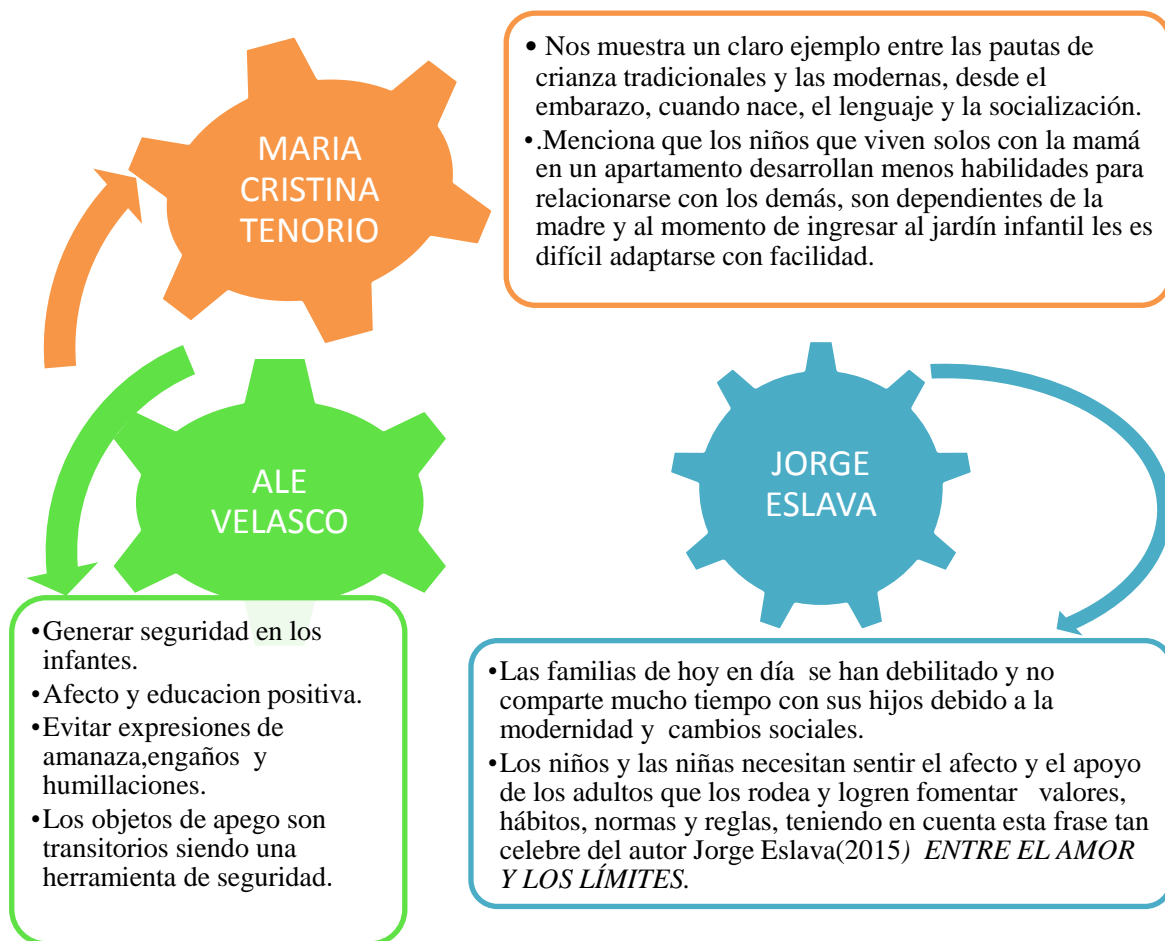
MARIA CRISTINA TENORIO

• Nos muestra un claro ejemplo entre las pautas de crianza tradicionales y las modernas, desde el embarazo, cuando nace, el lenguaje y la socialización.
• .Menciona que los niños que viven solos con la mamá en un apartamento desarrollan menos habilidades para relacionarse con los demás, son dependientes de la madre y al momento de ingresar al jardín infantil les es difícil adaptarse con facilidad.

ALE VELASCO

• Generar seguridad en los infantes.
• Afecto y educacion positiva.
• Evitar expresiones de amanaza,engaños y humillaciones.
• Los objetos de apego son transitorios siendo una herramienta de seguridad.

JORGE ESLAVA

• Las familias de hoy en día se han debilitado y no comparte mucho tiempo con sus hijos debido a la modernidad y cambios sociales.
• Los niños y las niñas necesitan sentir el afecto y el apoyo de los adultos que los rodea y logren fomentar valores, hábitos, normas y reglas, teniendo en cuenta esta frase tan celebre del autor Jorge Eslava(2015) ENTRE EL AMOR Y LOS LÍMITES.